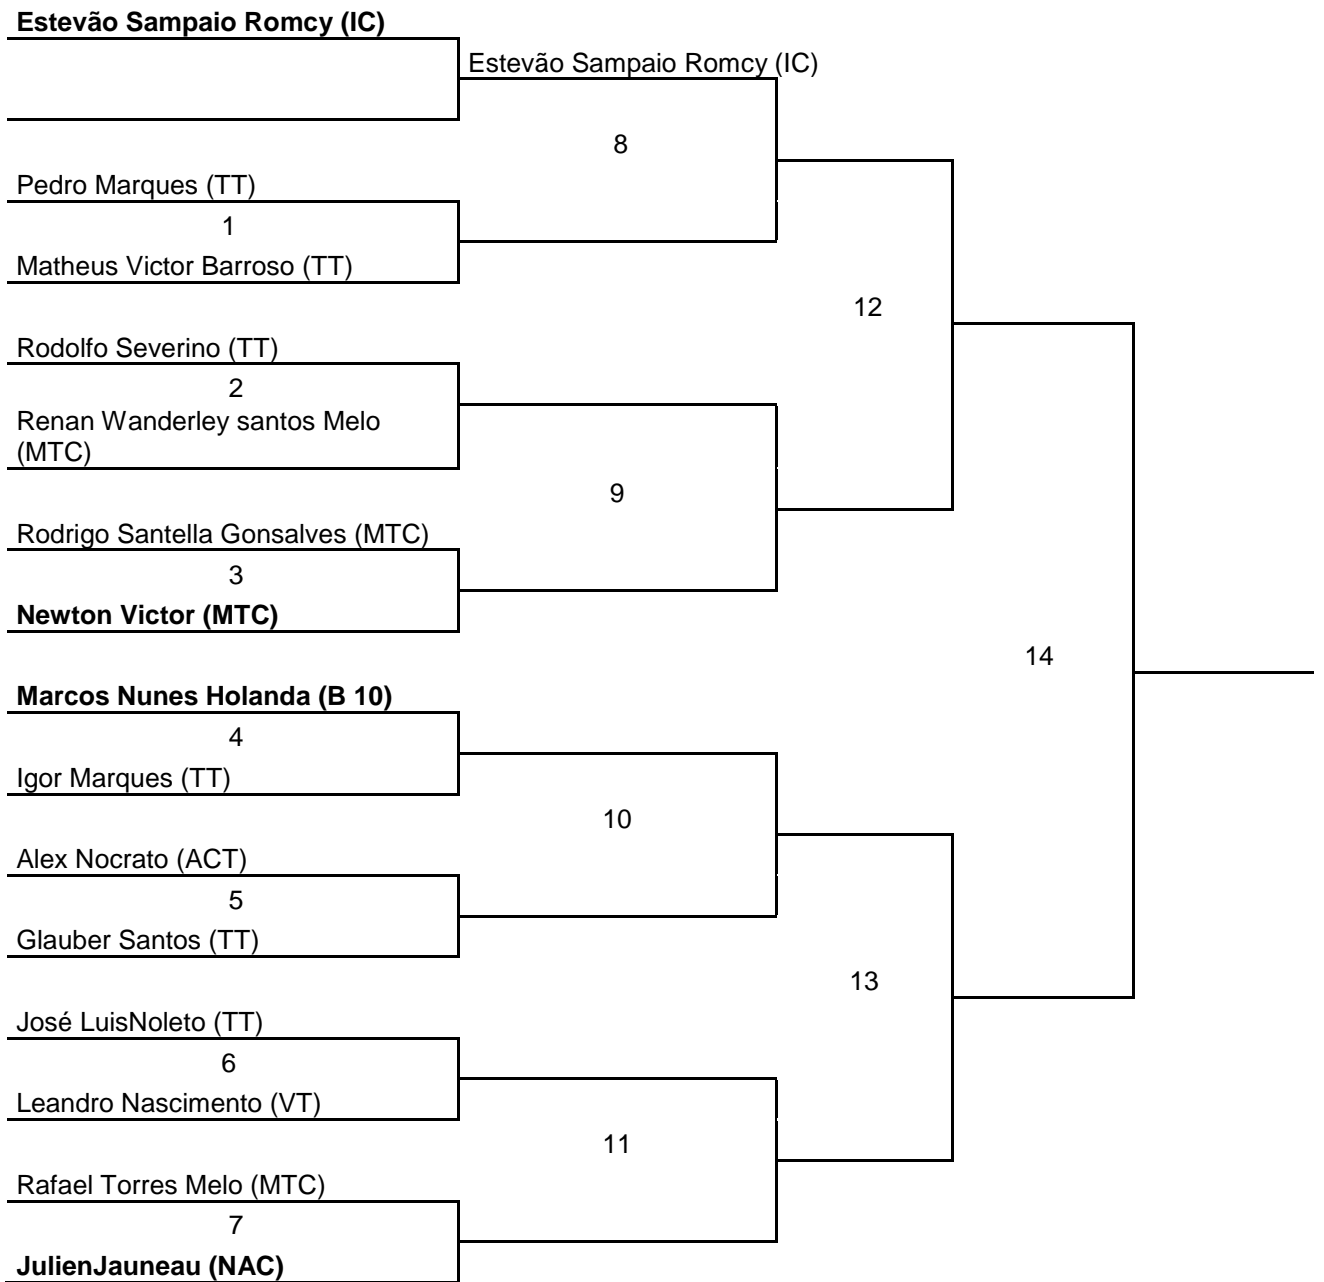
Estevão Sampaio Romcy (IC)

Estevão Sampaio Romcy (IC)

8

Pedro Marques (TT)
1
Matheus Victor Barroso (TT)

12

Rodolfo Severino (TT)
2
Renan Wanderley santos Melo (MTC)

9

Rodrigo Santella Gonsalves (MTC)
3
Newton Victor (MTC)

14

Marcos Nunes Holanda (B 10)
4
Igor Marques (TT)

10

Alex Nocrato (ACT)
5
Glauber Santos (TT)

13

José LuisNoleto (TT)
6
Leandro Nascimento (VT)

11

Rafael Torres Melo (MTC)
7
JulienJauneau (NAC)